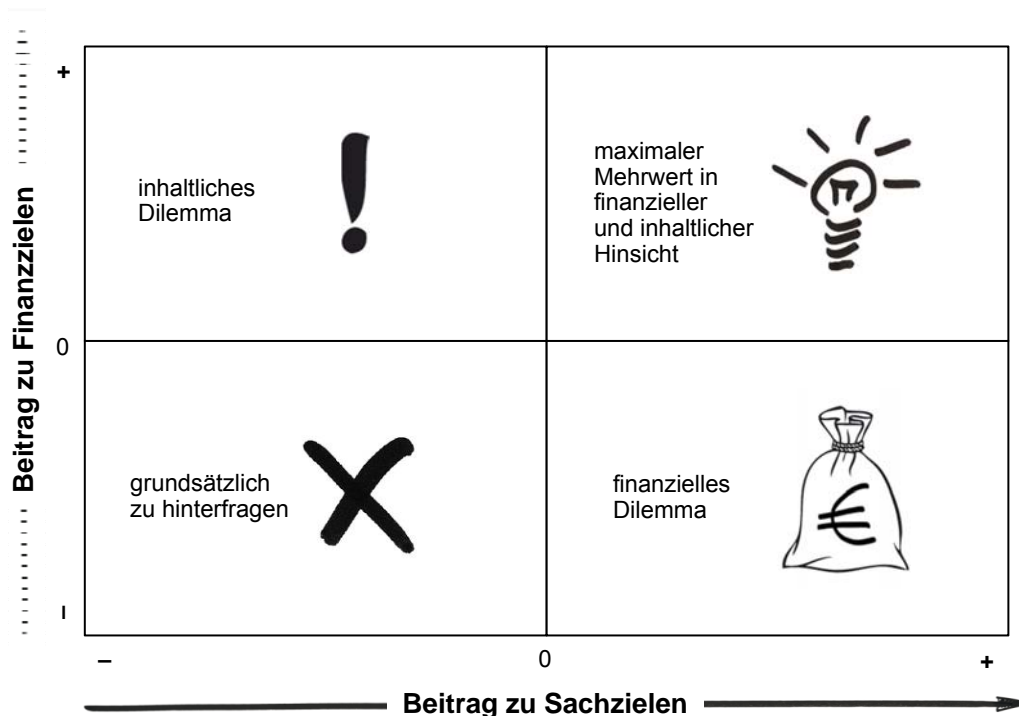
Beitrag zu Finanzzielen

+

inhaltliches Dilemma

maximaler Mehrwert in finanzieller und inhaltlicher Hinsicht

0

grundsätzlich zu hinterfragen

finanzielles Dilemma

€

–

–

0

+

Beitrag zu Sachzielen